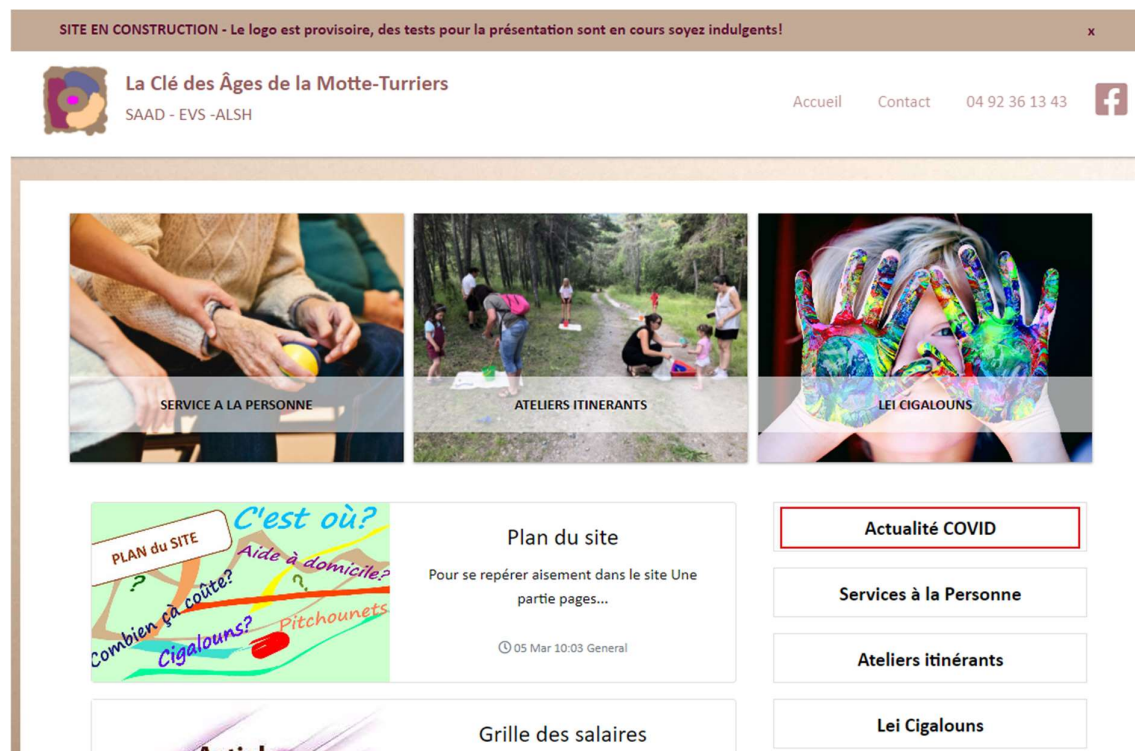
SITE EN CONSTRUCTION - Le logo est provisoire, des tests pour la présentation sont en cours soyez indulgents!

x

La Clé des Âges de la Motte-Turriers

SAAD - EVS -ALSH

Accueil Contact 04 92 36 13 43

SERVICE A LA PERSONNE

ATELIERS ITINERANTS

LEI CIGALOUNS

PLAN du SITE

C'est où?

Aide à domicile?

?

Combien ça coûte?

?

Cigalouns?

Pitchounets

Plan du site

Pour se repérer aisement dans le site Une partie pages...

05 Mar 10:03 General

Actualité COVID

Services à la Personne

Ateliers itinérants

Lei Cigalouns

Grille des salaires